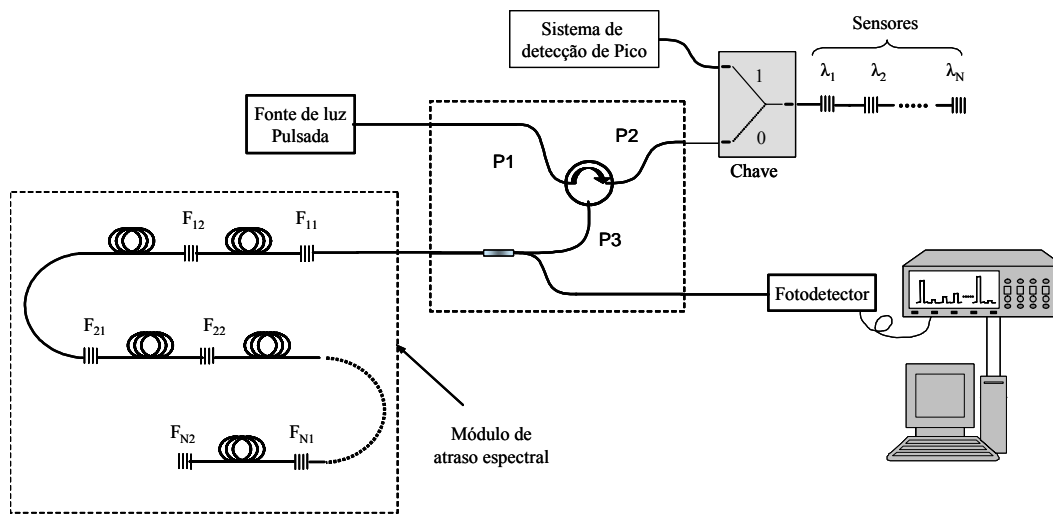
Sistema de detecção de Pico

Sensores

$\lambda_1$ $\lambda_2$ $\lambda_N$

1

0

Chave

Fonte de luz Pulsada

P1

P2

P3

$F_{12}$ $F_{11}$

$F_{21}$ $F_{22}$

$F_{N2}$ $F_{N1}$

Fotodetector

Módulo de atraso espectral